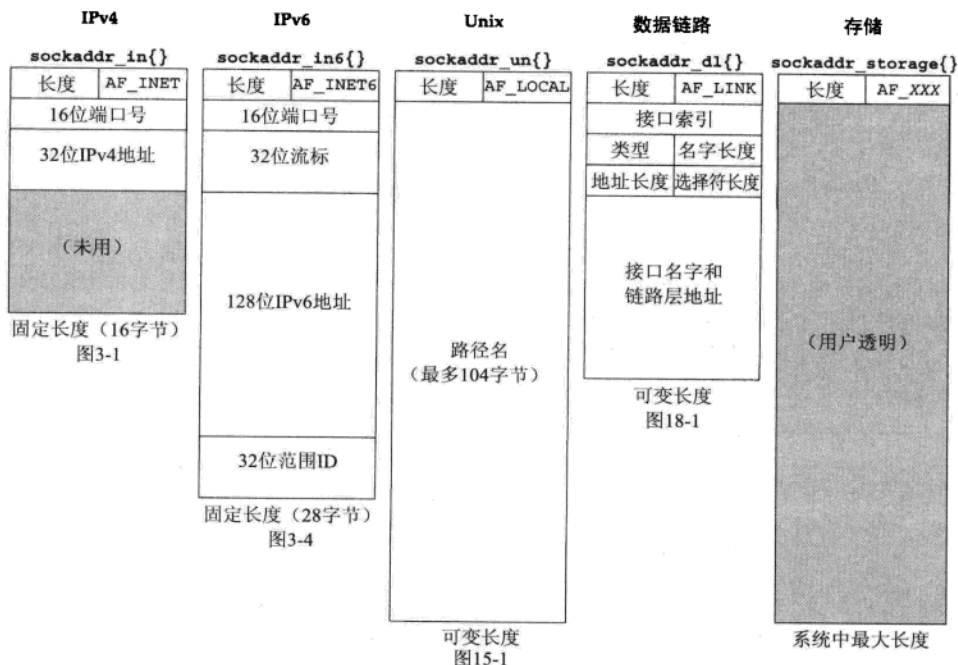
IPv4

sockaddr_in{}

| 长度 | AF_INET |
|---|---|
| 16位端口号 | |
| 32位IPv4地址 | |
| （未用） | |

固定长度（16字节）
图3-1

IPv6

sockaddr_in6{}

| 长度 | AF_INET6 |
|---|---|
| 16位端口号 | |
| 32位流标 | |
| 128位IPv6地址 | |
| 32位范围ID | |

固定长度（28字节）
图3-4

Unix

sockaddr_un{}

| 长度 | AF_LOCAL |
|---|---|
| 路径名（最多104字节） | |

可变长度
图15-1

数据链路

sockaddr_dl{}

| 长度 | AF_LINK |
|---|---|
| 接口索引 | |
| 类型 | 名字长度 |
| 地址长度 | 选择符长度 |
| 接口名字和链路层地址 | |

可变长度
图18-1

存储

sockaddr_storage{}

| 长度 | AF_XXX |
|---|---|
| （用户透明） | |

系统中最大长度